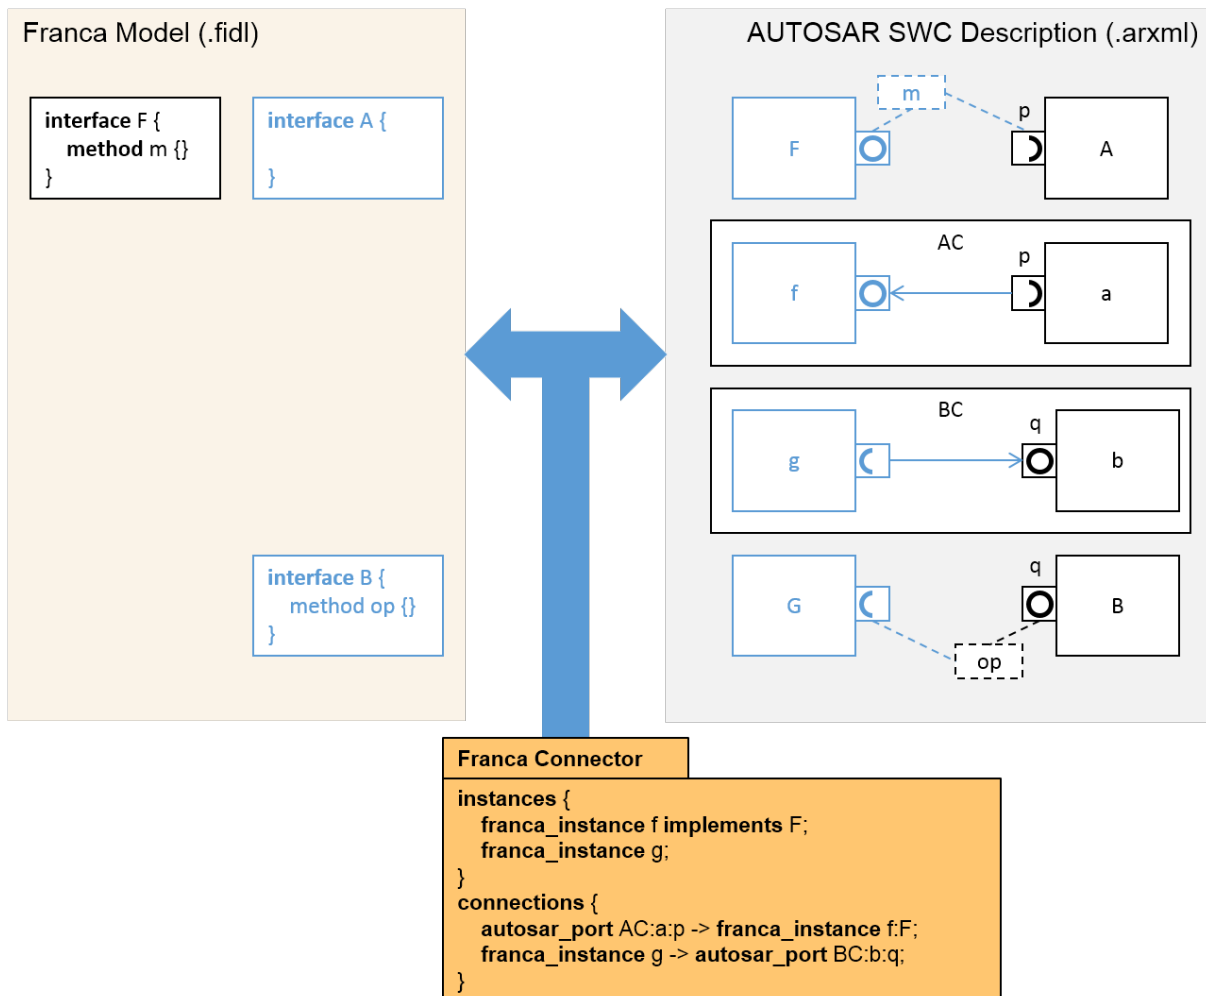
Franca Model (.fidl)

interface F {
method m {}
}

interface A {

}

interface B {
method op {}
}

AUTOSAR SWC Description (.arxml)

m

F

p

A

AC

f

p

a

BC

g

q

b

G

q

B

op

Franca Connector

instances {
franca_instance f implements F;
franca_instance g;
}
connections {
autosar_port AC:a:p -> franca_instance f:F;
franca_instance g -> autosar_port BC:b:q;
}